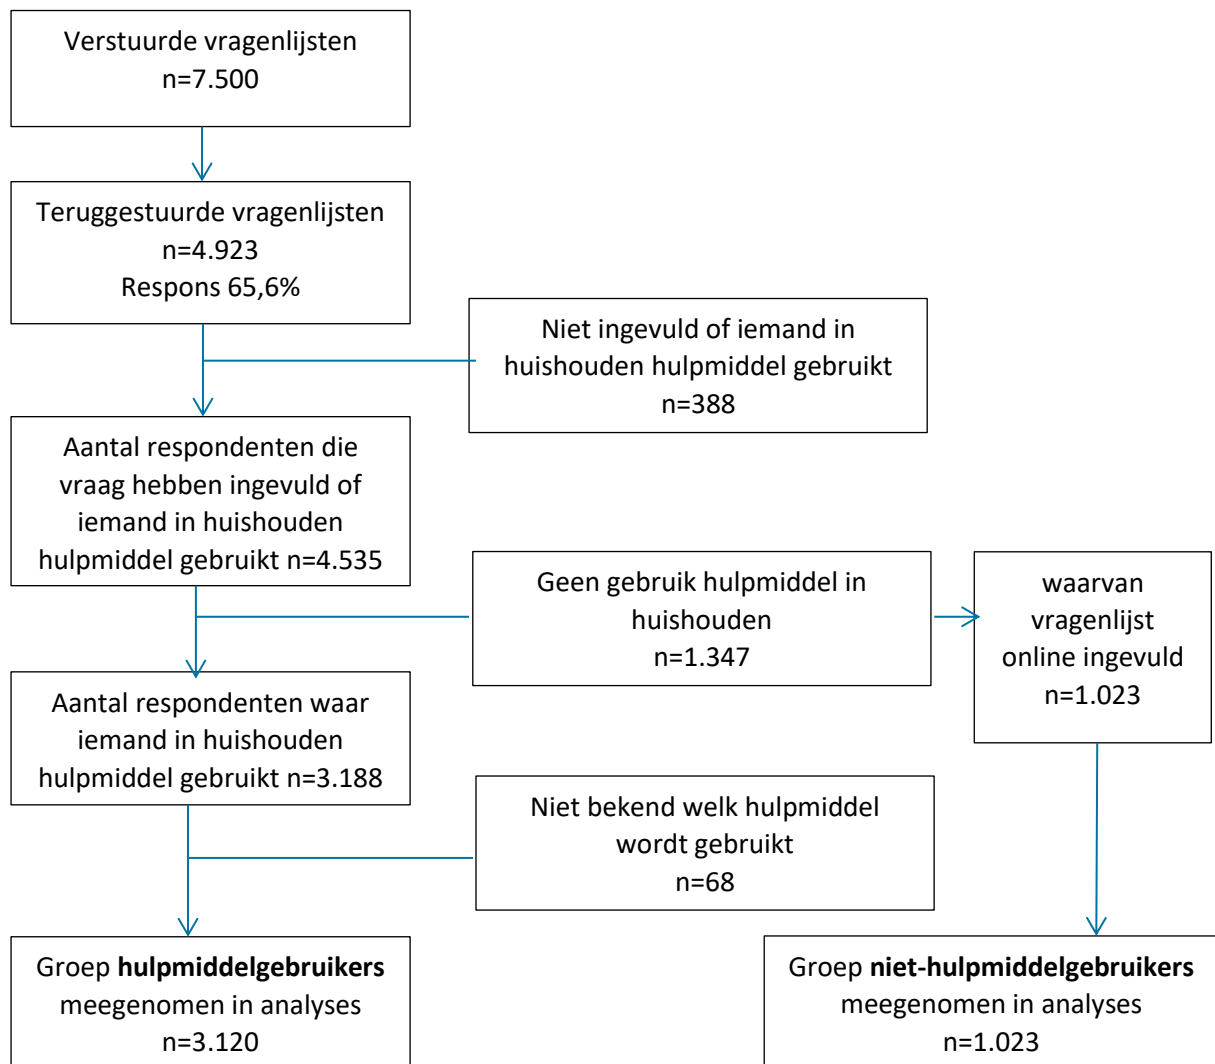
Verstuurde vragenlijsten
n=7.500

Teruggestuurde vragenlijsten
n=4.923
Respons 65,6%

Niet ingevuld of iemand in huishouden hulpmiddel gebruikt
n=388

Aantal respondenten die vraag hebben ingevuld of iemand in huishouden hulpmiddel gebruikt n=4.535

Geen gebruik hulpmiddel in huishouden
n=1.347

waarvan vragenlijst online ingevuld
n=1.023

Aantal respondenten waar iemand in huishouden hulpmiddel gebruikt n=3.188

Niet bekend welk hulpmiddel wordt gebruikt
n=68

Groep **hulpmiddelgebruikers** meegenomen in analyses
n=3.120

Groep **niet-hulpmiddelgebruikers** meegenomen in analyses
n=1.023